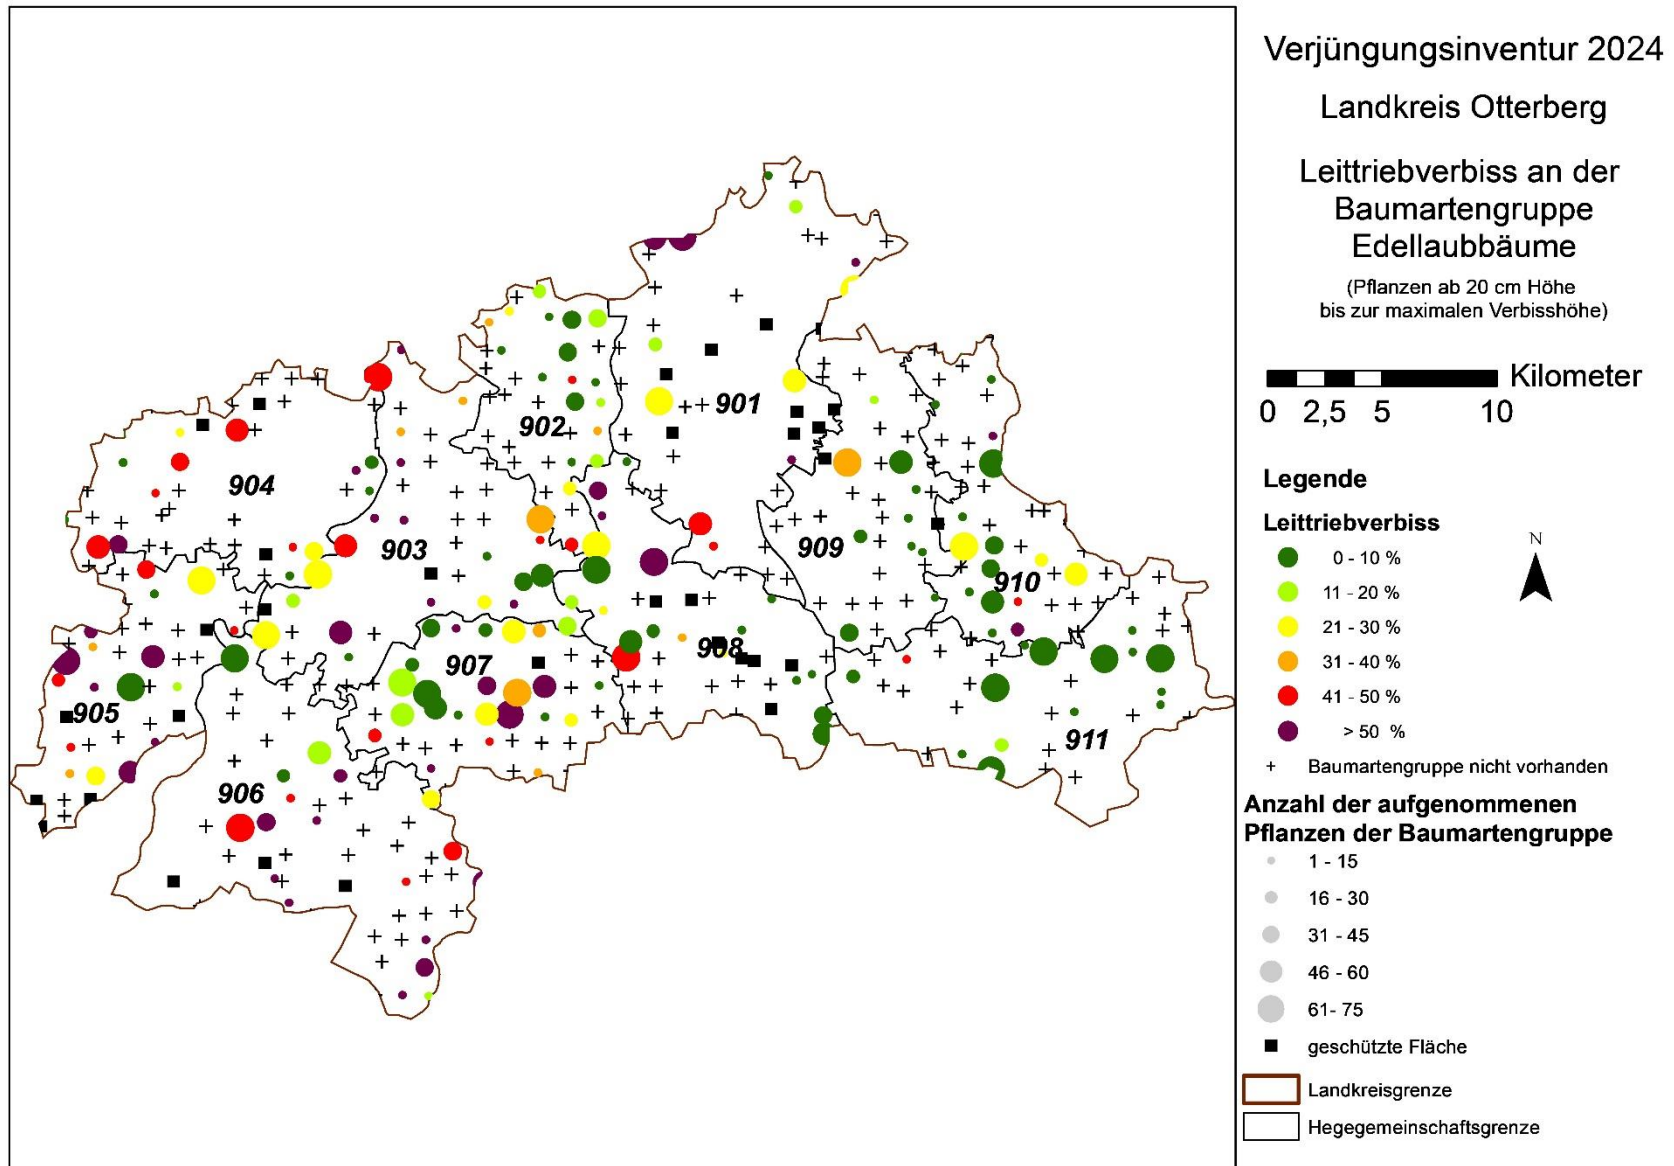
901
902
903
904
905
906
907
908
909
910
911

Verjüngungsinventur 2024

Landkreis Otterberg

Leittriebverbiss an der Baumartengruppe Edellaubbäume

(Pflanzen ab 20 cm Höhe bis zur maximalen Verbisshöhe)

Kilometer
0 2,5 5 10

Legende

Leittriebverbiss
0 - 10 %
11 - 20 %
21 - 30 %
31 - 40 %
41 - 50 %
> 50 %
+ Baumartengruppe nicht vorhanden

N

Anzahl der aufgenommenen Pflanzen der Baumartengruppe
1 - 15
16 - 30
31 - 45
46 - 60
61- 75
geschützte Fläche

Landkreisgrenze
Hegegemeinschaftsgrenze